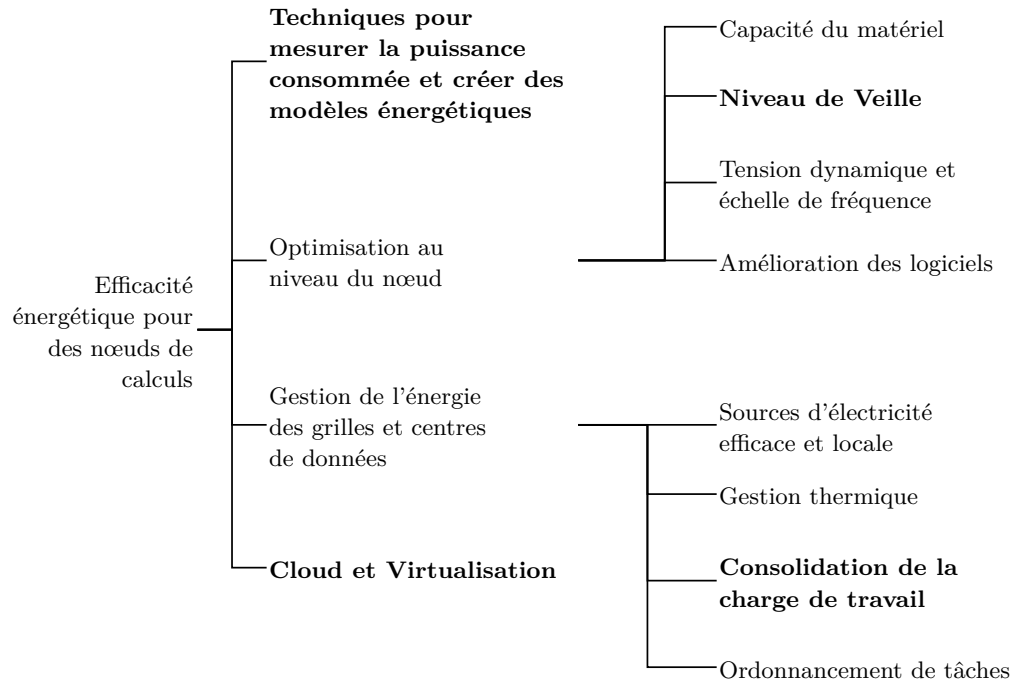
Efficacité énergétique pour des nœuds de calculs

Techniques pour mesurer la puissance consommée et créer des modèles énergétiques

Optimisation au niveau du nœud

Capacité du matériel

Niveau de Veille

Tension dynamique et échelle de fréquence

Amélioration des logiciels

Gestion de l'énergie des grilles et centres de données

Sources d'électricité efficace et locale

Gestion thermique

Consolidation de la charge de travail

Ordonnancement de tâches

Cloud et Virtualisation